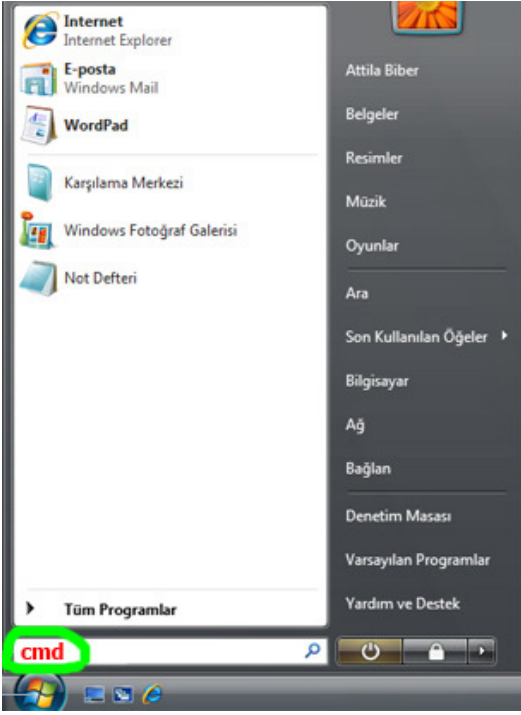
Internet
Internet Explorer

E-posta
Windows Mail

WordPad

Karşılama Merkezi

Windows Fotoğraf Galerisi

Not Defteri

Tüm Programlar

cmd

Attila Biber

Belgeler

Resimler

Müzik

Oyunlar

Ara

Son Kullanılan Öğeler

Bilgisayar

Ağ

Bağlan

Denetim Masası

Varsayılan Programlar

Yardım ve Destek